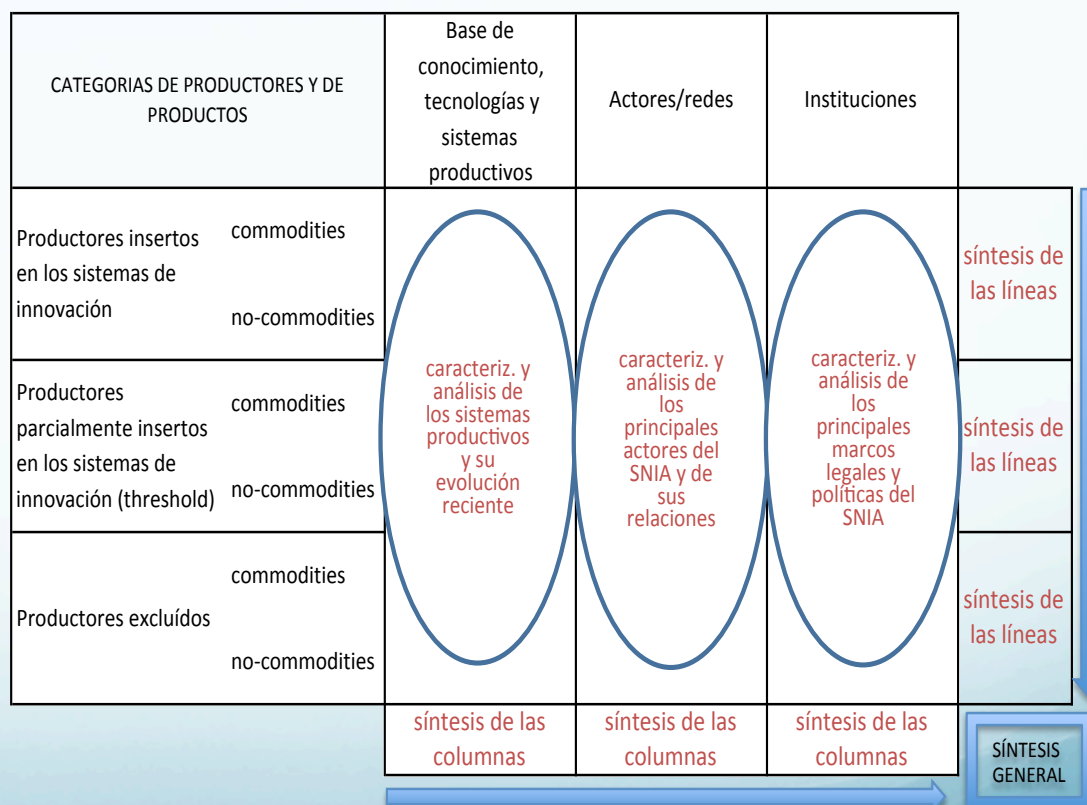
| CATEGORIAS DE PRODUCTORES Y DE PRODUCTOS | | Base de conocimiento, tecnologías y sistemas productivos | Actores/redes | Instituciones | |
|---|---|---|---|---|---|
| Productores insertos en los sistemas de innovación | commodities<br>no-commodities | caracteriz. y análisis de los sistemas productivos y su evolución reciente | caracteriz. y análisis de los principales actores del SNIA y de sus relaciones | caracteriz. y análisis de los principales marcos legales y políticas del SNIA | síntesis de las líneas |
| Productores parcialmente insertos en los sistemas de innovación (threshold) | commodities<br>no-commodities | | | | síntesis de las líneas |
| Productores excluídos | commodities<br>no-commodities | | | | síntesis de las líneas |
| | | síntesis de las columnas | síntesis de las columnas | síntesis de las columnas | SÍNTESIS GENERAL |